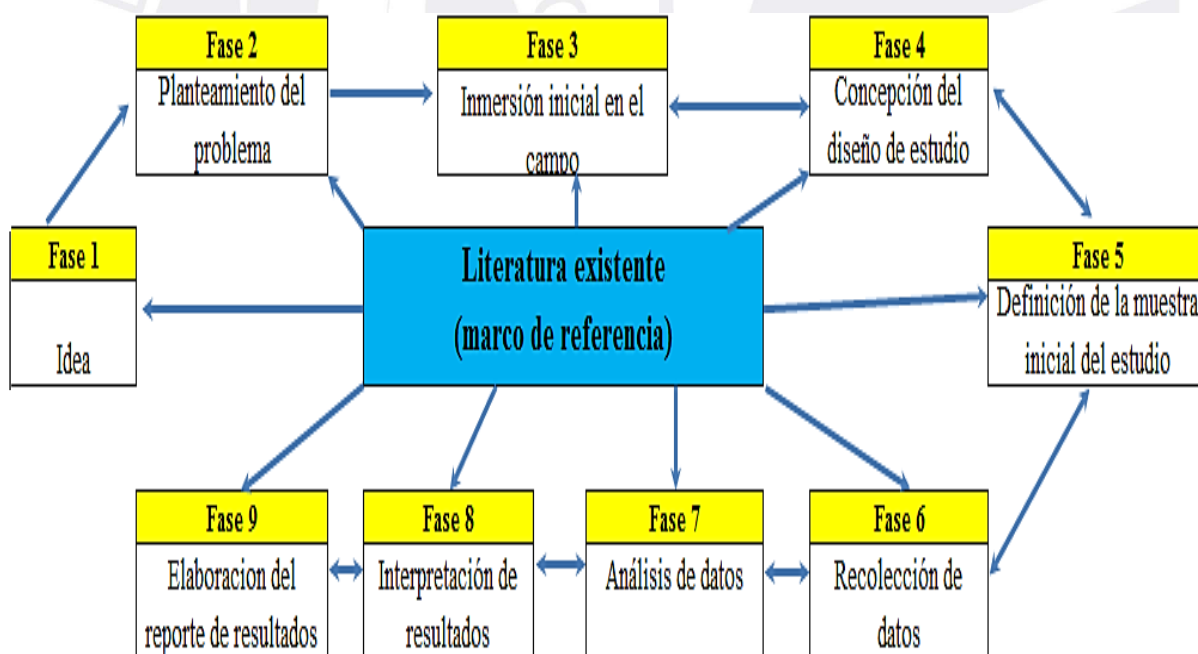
Fase 2
Planteamiento del problema

Fase 3
Inmersión inicial en el campo

Fase 4
Concepción del diseño de estudio

Fase 1
Idea

Literatura existente
(marco de referencia)

Fase 5
Definición de la muestra inicial del estudio

Fase 9
Elaboracion del reporte de resultados

Fase 8
Interpretación de resultados

Fase 7
Análisis de datos

Fase 6
Recolección de datos